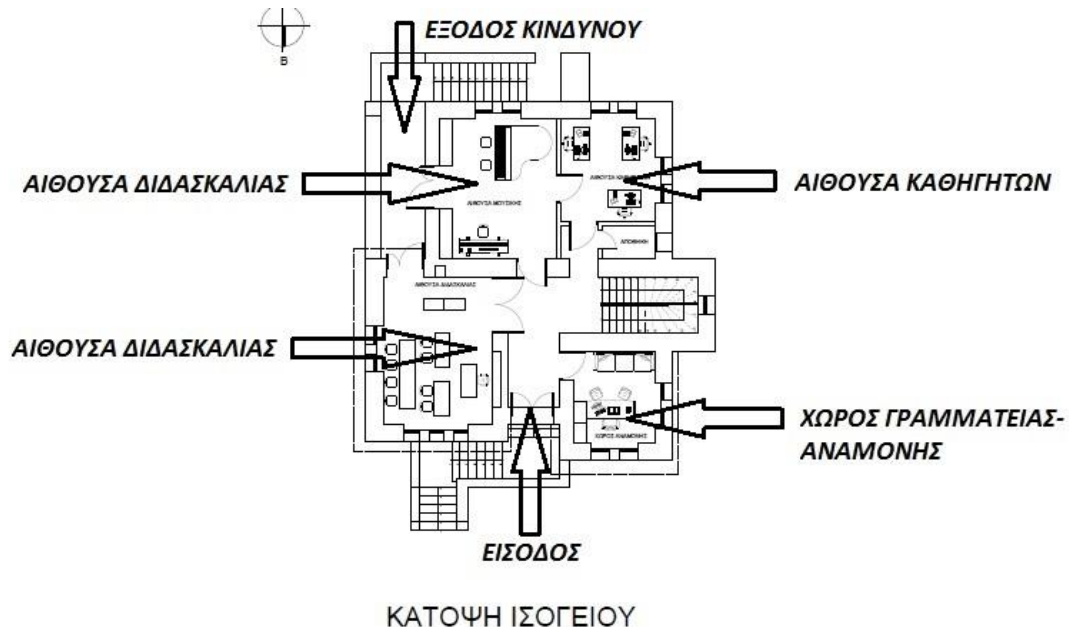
B

ΕΞΟΔΟΣ ΚΙΝΔΥΝΟΥ

ΑΙΘΟΥΣΑ ΔΙΔΑΣΚΑΛΙΑΣ

ΑΙΘΟΥΣΑ ΚΑΘΗΓΗΤΩΝ

ΑΙΘΟΥΣΑ ΚΑΘ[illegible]

ΑΙΘΟΥΣΑ ΜΟΥΣΙΚΗΣ

ΑΠΟΘΗΚΗ

ΑΙΘΟΥΣΑ ΔΙΔΑΣΚΑΛΙΑΣ

ΑΙΘΟΥΣΑ ΔΙΔΑΣΚΑΛΙΑΣ

ΧΩΡΟΣ ΓΡΑΜΜΑΤΕΙΑΣ-ΑΝΑΜΟΝΗΣ

ΧΩΡΟΣ ΑΝΑΜΟΝΗΣ

ΕΙΣΟΔΟΣ

ΚΑΤΟΨΗ ΙΣΟΓΕΙΟΥ